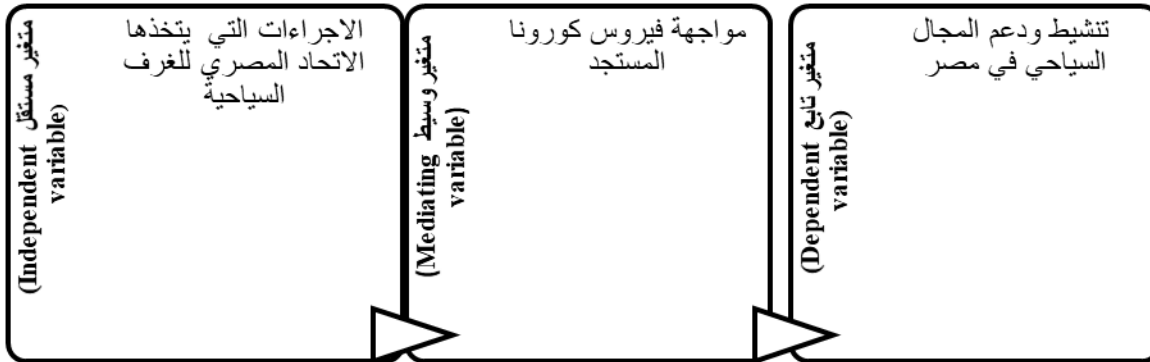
متغير مستقل (Independent variable)

الاجراءات التي يتخذها الاتحاد المصري للغرف السياحية

متغير وسيط (Mediating variable)

مواجهة فيروس كورونا المستجد

متغير تابع (Dependent variable)

تنشيط ودعم المجال السياحي في مصر